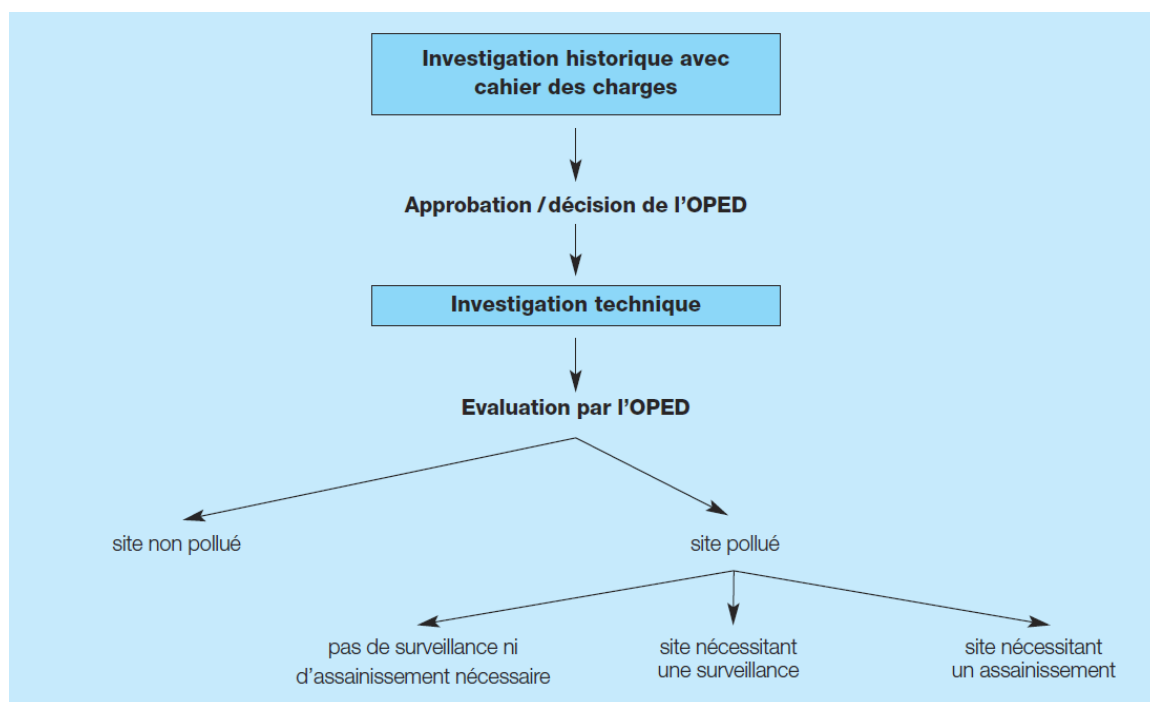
Investigation historique avec cahier des charges

Approbation / décision de l'OPED

Investigation technique

Evaluation par l'OPED

site non pollué

site pollué

pas de surveillance ni d'assainissement nécessaire

site nécessitant une surveillance

site nécessitant un assainissement